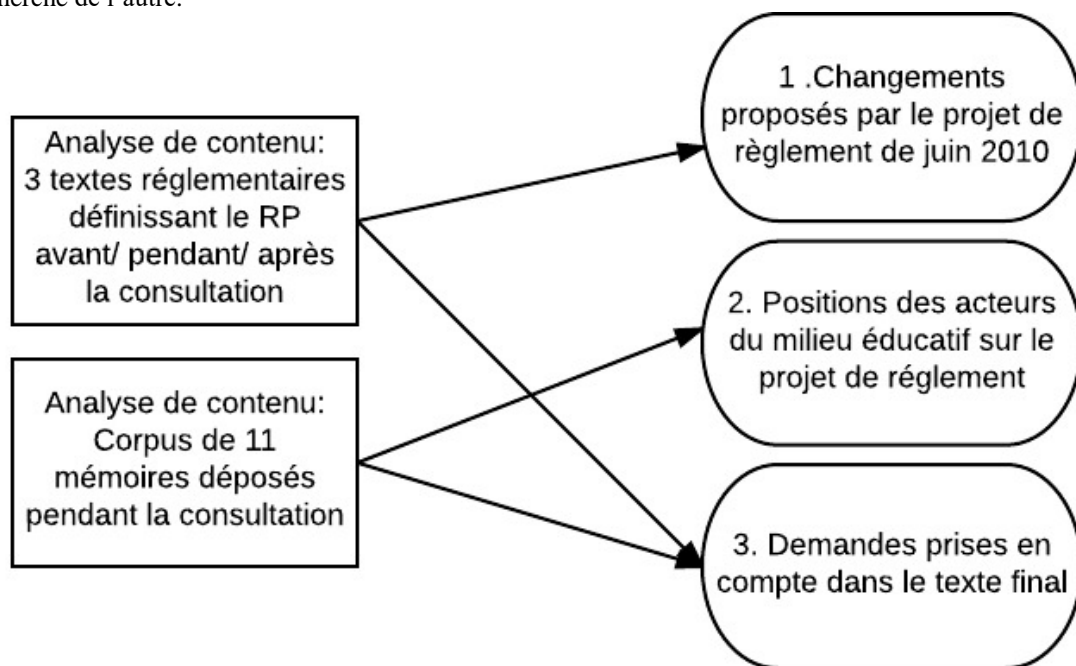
mière de l'autre.

Analyse de contenu: 3 textes réglementaires définissant le RP avant/ pendant/ après la consultation

Analyse de contenu: Corpus de 11 mémoires déposés pendant la consultation

1 .Changements proposés par le projet de règlement de juin 2010

2. Positions des acteurs du milieu éducatif sur le projet de réglement

3. Demandes prises en compte dans le texte final